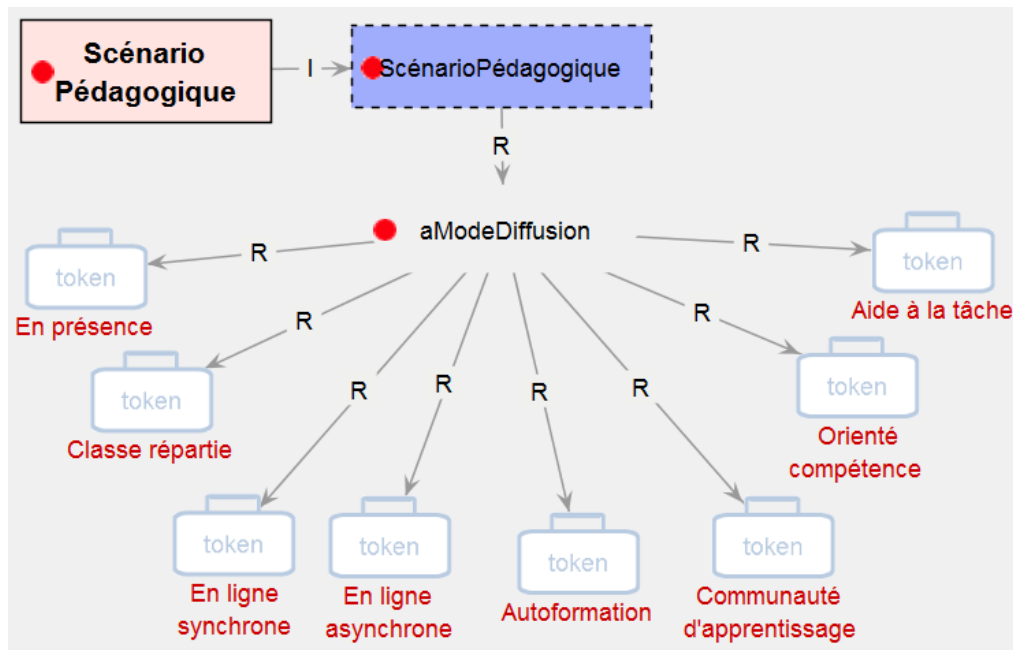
Scénario Pédagogique

I

ScénarioPédagogique

R

aModeDiffusion

R

token
En présence

R

token
Aide à la tâche

R

token
Classe répartie

R

token
Orienté compétence

R

token
En ligne synchrone

R

token
En ligne asynchrone

R

token
Autoformation

R

token
Communauté d'apprentissage